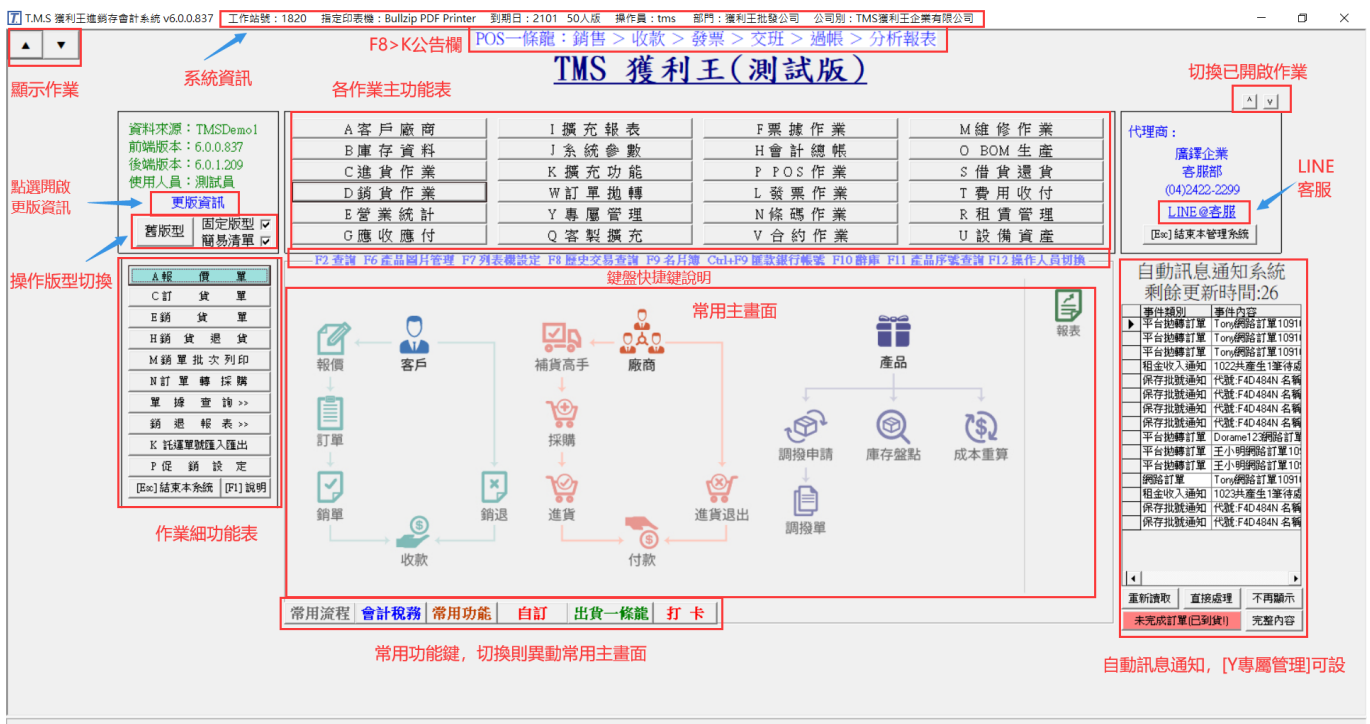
T.M.S 獲利王進銷存會計系統 v6.0.0.837　工作站號：1820　指定印表機：Bullzip PDF Printer　到期日：2101　50人版　操作員：tms　部門：獲利王批發公司　公司別：TMS獲利王企業有限公司

▲ ▼

顯示作業

系統資訊

F8>K公告欄

POS一條龍：銷售 > 收款 > 發票 > 交班 > 過帳 > 分析報表

TMS 獲利王(測試版)

各作業主功能表

切換已開啟作業

資料來源：TMSDemo1
前端版本：6.0.0.837
後端版本：6.0.1.209
使用人員：測試員

點選開啟更版資訊

更版資訊

舊版型　固定版型 ☑　簡易清單 ☑

操作版型切換

| A客戶廠商 | I擴充報表 | F票據作業 | M維修作業 |
|---|---|---|---|
| B庫存資料 | J系統參數 | H會計總帳 | O BOM生產 |
| C進貨作業 | K擴充功能 | P POS作業 | S借貨還貨 |
| D銷貨作業 | W訂單拋轉 | L發票作業 | T費用收付 |
| E營業統計 | Y專屬管理 | N條碼作業 | R租賃管理 |
| G應收應付 | Q客製擴充 | V合約作業 | U設備資產 |

代理商：
廣譯企業
客服部
(04)2422-2299
LINE@客服
[Esc]結束本管理系統

LINE客服

F2 查詢　F6 產品圖片管理　F7 列表欄設定　F8 歷史交易查詢　F9 名片簿　Ctrl+F9 匯款銀行帳號　F10 辭庫　F11 產品序號查詢　F12 操作人員切換

鍵盤快捷鍵說明

A報　價　單
C訂　貨　單
E銷　貨　單
H銷　貨　退　貨
M銷單批次列印
N訂單轉採購
單　據　查　詢 >>
銷　退　報　表 >>
K託運單號匯入匯出
P促　銷　設　定
[Esc]結束本系統　[F1]說明

作業細功能表

常用主畫面

報表

報價　客戶　補貨高手　廠商　產品
訂單　採購
銷單　銷退　進貨　進貨退出　調撥申請　庫存盤點　成本重算
收款　付款　調撥單

常用流程　會計稅務　常用功能　自訂　出貨一條龍　打卡

常用功能鍵，切換則異動常用主畫面

自動訊息通知系統
剩餘更新時間:26

| 事件類別 | 事件內容 |
|---|---|
| 平台拋轉訂單 | Tony網路訂單1091 |
| 平台拋轉訂單 | Tony網路訂單1091 |
| 平台拋轉訂單 | Tony網路訂單1091 |
| 租金收入通知 | 1022共產生1筆待處 |
| 保存批號通知 | 代號:F4D484N 名稱 |
| 保存批號通知 | 代號:F4D484N 名稱 |
| 保存批號通知 | 代號:F4D484N 名稱 |
| 保存批號通知 | 代號:F4D484N 名稱 |
| 平台拋轉訂單 | Dorame123網路訂單 |
| 平台拋轉訂單 | 王小明網路訂單10 |
| 平台拋轉訂單 | 王小明網路訂單10 |
| 網路訂單 | Tony網路訂單1091 |
| 租金收入通知 | 1023共產生1筆待處 |
| 保存批號通知 | 代號:F4D484N 名稱 |
| 保存批號通知 | 代號:F4D484N 名稱 |

重新讀取　直接處理　不再顯示
未完成訂單(已到貨!)　完整內容

自動訊息通知，[Y專屬管理]可設